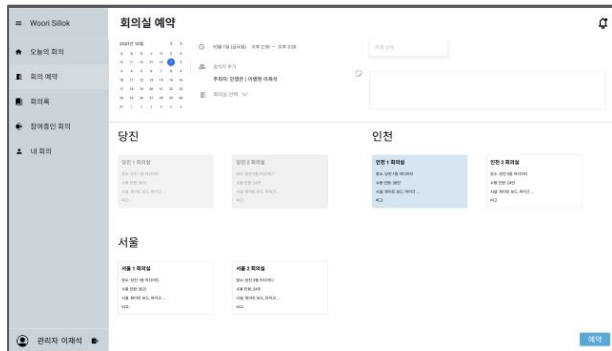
Woori Silok

오늘의 회의

회의 예약

회의록

참여중인 회의

내 회의

관리자 이재석

회의실 예약

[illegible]

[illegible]

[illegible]

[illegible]

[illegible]

당진

당진 1 회의실

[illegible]

당진 2 회의실

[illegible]

인천

인천 1 회의실

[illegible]

인천 2 회의실

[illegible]

서울

서울 1 회의실

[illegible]

서울 2 회의실

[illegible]

예약